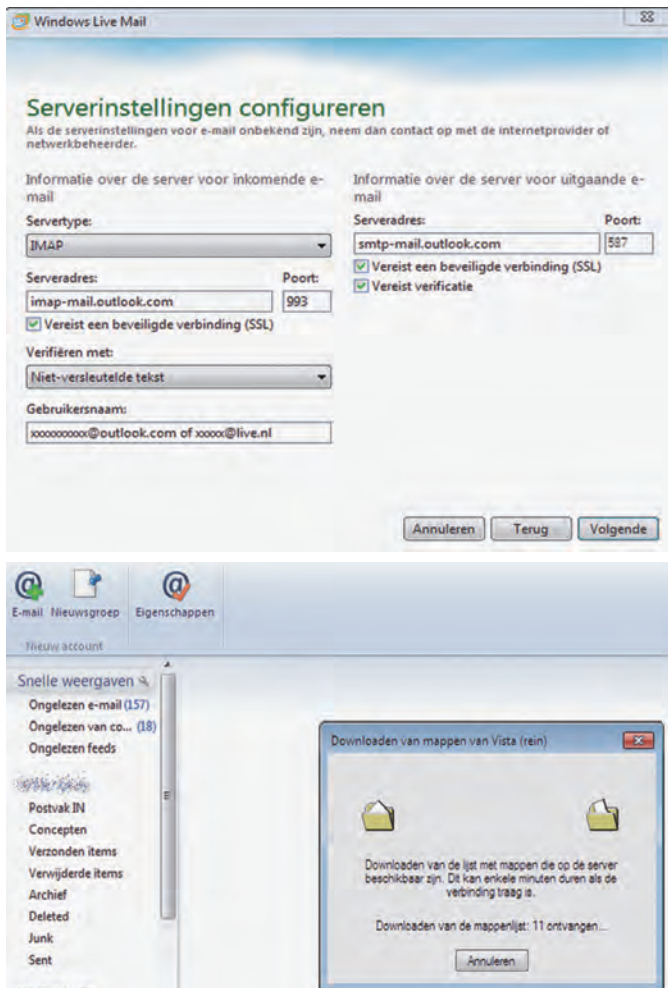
Windows Live Mail

Serverinstellingen configureren

Als de serverinstellingen voor e-mail onbekend zijn, neem dan contact op met de internetprovider of netwerkbeheerder.

Informatie over de server voor inkomende e-mail

Servertype:

IMAP

Serveradres:

imap-mail.outlook.com

Poort:

993

Vereist een beveiligde verbinding (SSL)

Verifiëren met:

Niet-versleutelde tekst

Gebruikersnaam:

xxxxxxxxxx@outlook.com of xxxxx@live.nl

Informatie over de server voor uitgaande e-mail

Serveradres:

smtp-mail.outlook.com

Poort:

587

Vereist een beveiligde verbinding (SSL)

Vereist verificatie

Annuleren

Terug

Volgende

E-mail

Nieuwsgroep

Eigenschappen

Nieuw account

Snelle weergaven

Ongelezen e-mail (157)

Ongelezen van co... (18)

Ongelezen feeds

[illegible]

Postvak IN

Concepten

Verzonden items

Verwijderde items

Archief

Deleted

Junk

Sent

Downloaden van mappen van Vista (rein)

Downloaden van de lijst met mappen die op de server beschikbaar zijn. Dit kan enkele minuten duren als de verbinding traag is.

Downloaden van de mappenlijst: 11 ontvangen...

Annuleren